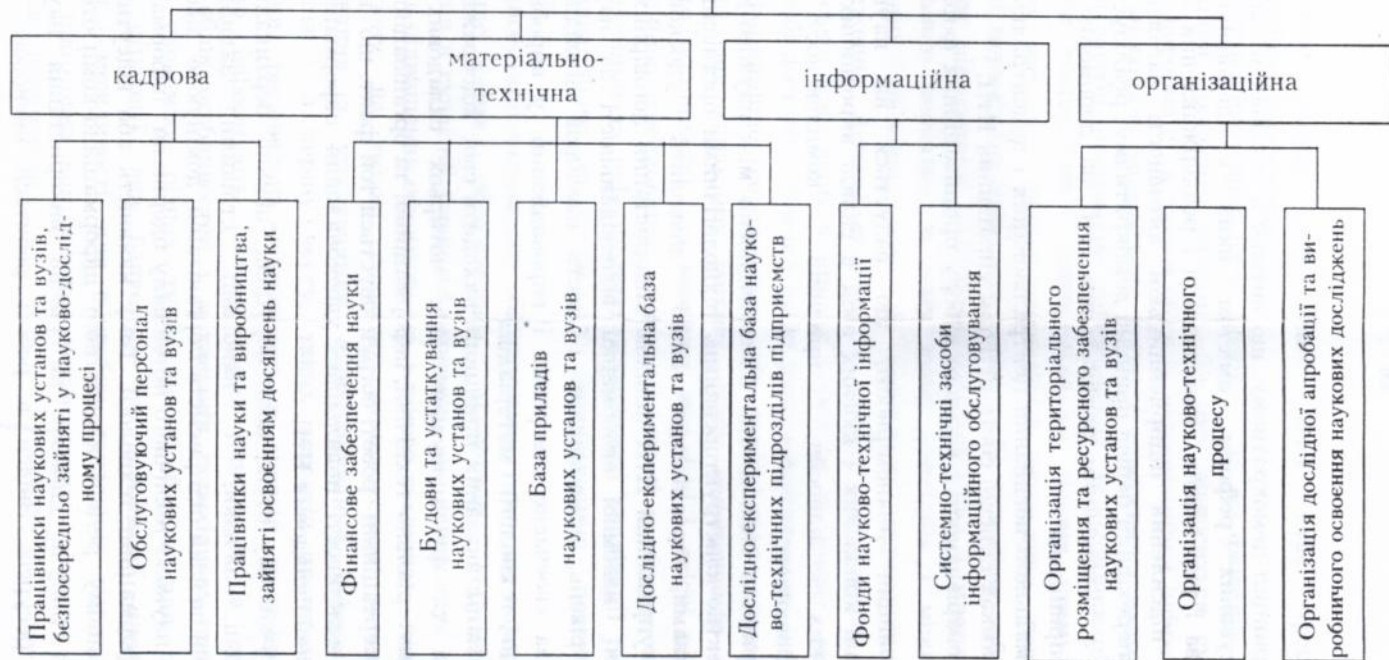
кадрова

матеріально-технічна

інформаційна

організаційна

Працівники наукових установ та вузів, безпосередньо зайняті у науково-дослідному процесі

Обслуговуючий персонал наукових установ та вузів

Працівники науки та виробництва, зайняті освоєнням досягнень науки

Фінансове забезпечення науки

Будови та устаткування наукових установ та вузів

База приладів наукових установ та вузів

Дослідно-експериментальна база наукових установ та вузів

Дослідно-експериментальна база науково-технічних підрозділів підприємств

Фонди науково-технічної інформації

Системно-технічні засоби інформаційного обслуговування

Організація територіального розміщення та ресурсного забезпечення наукових установ та вузів

Організація науково-технічного процесу

Організація дослідної апробації та виробничого освоєння наукових досліджень